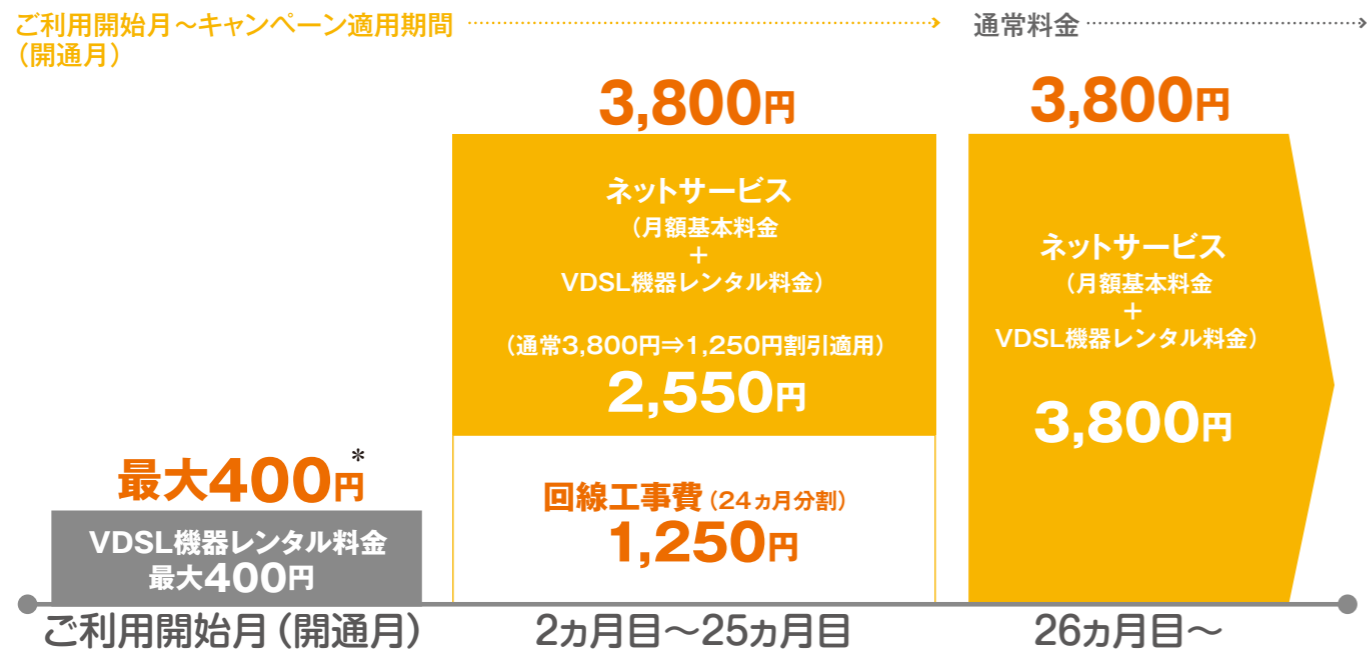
ご利用開始月～キャンペーン適用期間
（開通月）

通常料金

最大400円*

VDSL機器レンタル料金
最大400円

3,800円

ネットサービス
（月額基本料金
＋
VDSL機器レンタル料金）

（通常3,800円⇒1,250円割引適用）
2,550円

回線工事費（24ヵ月分割）
1,250円

3,800円

ネットサービス
（月額基本料金
＋
VDSL機器レンタル料金）

3,800円

ご利用開始月（開通月）

2ヵ月目～25ヵ月目

26ヵ月目～